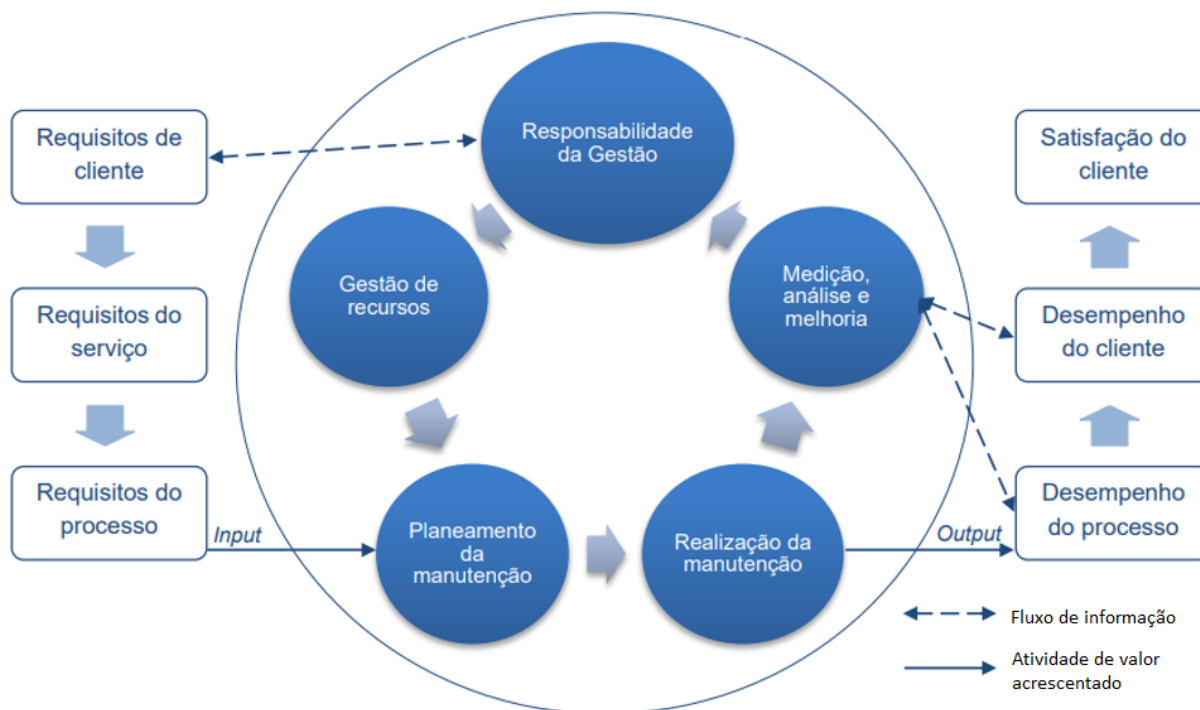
Requisitos de cliente

Requisitos do serviço

Requisitos do processo

Input

Responsabilidade da Gestão

Gestão de recursos

Medição, análise e melhoria

Planeamento da manutenção

Realização da manutenção

Output

Satisfação do cliente

Desempenho do cliente

Desempenho do processo

Fluxo de informação

Atividade de valor acrescentado